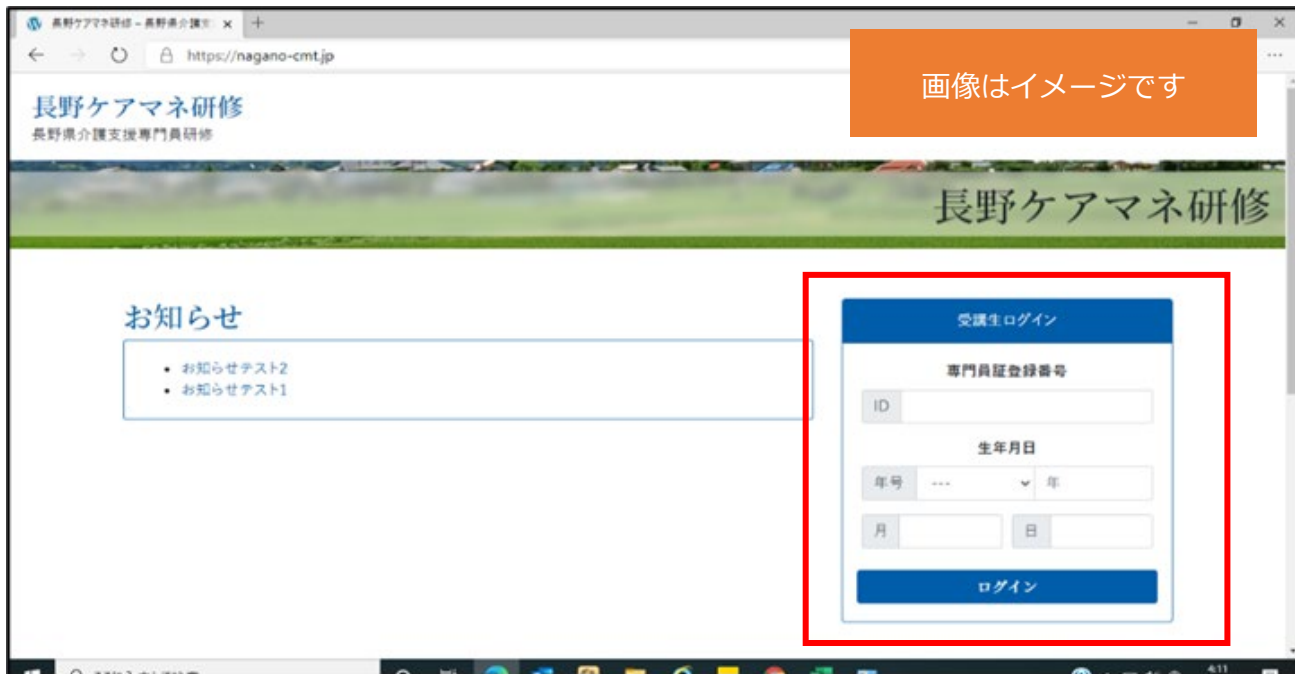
長野ケアマネ研修 – 長野県介護支 ×

https://nagano-cmt.jp

画像はイメージです

長野ケアマネ研修
長野県介護支援専門員研修

長野ケアマネ研修

お知らせ

- お知らせテスト2
- お知らせテスト1

受講生ログイン

専門員証登録番号

ID

生年月日

年号 --- 年

月 日

ログイン

4:11